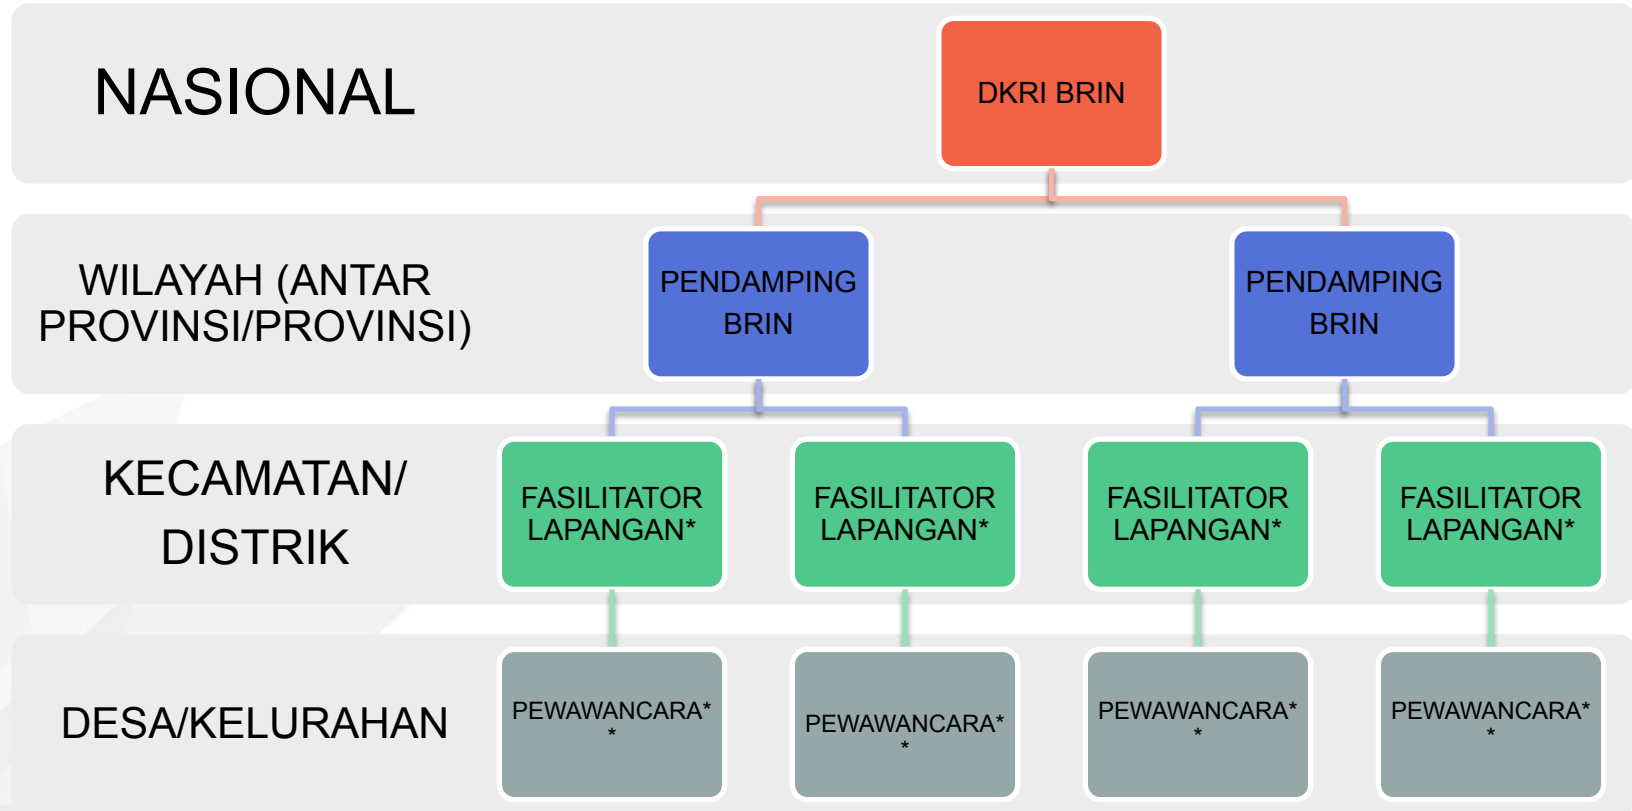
NASIONAL

DKRI BRIN

WILAYAH (ANTAR PROVINSI/PROVINSI)

PENDAMPING BRIN

PENDAMPING BRIN

KECAMATAN/ DISTRIK

FASILITATOR LAPANGAN*

FASILITATOR LAPANGAN*

FASILITATOR LAPANGAN*

FASILITATOR LAPANGAN*

DESA/KELURAHAN

PEWAWANCARA* *

PEWAWANCARA* *

PEWAWANCARA* *

PEWAWANCARA* *